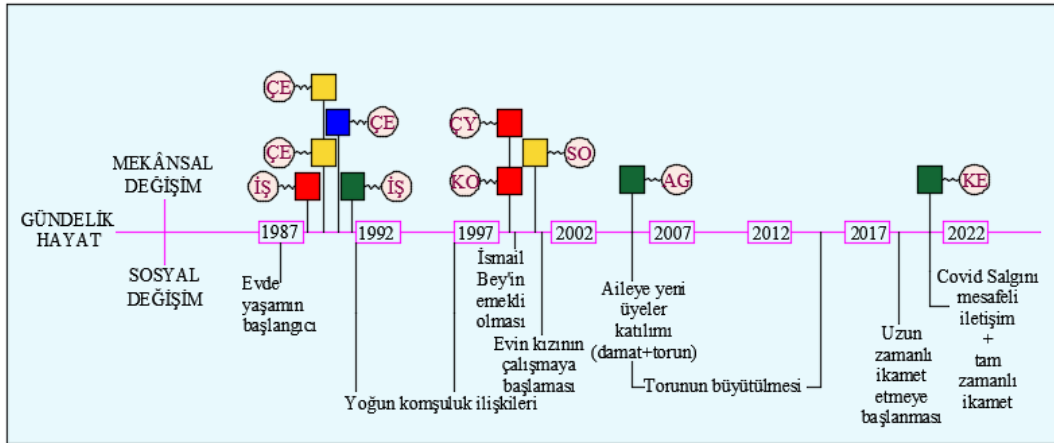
ÇE
ÇE
ÇE
İŞ
İŞ
ÇY
SO
KO
AG
KE

MEKÂNSAL DEĞİŞİM

GÜNDELİK HAYAT

SOSYAL DEĞİŞİM

1987
1992
1997
2002
2007
2012
2017
2022

Evde yaşamın başlangıcı

Yoğun komşuluk ilişkileri

İsmail Bey'in emekli olması

Evin kızının çalışmaya başlaması

Aileye yeni üyeler katılımı (damat+torun)

Torunun büyütülmesi

Uzun zamanlı ikamet etmeye başlanması

Covid Salgını mesafeli iletişim + tam zamanlı ikamet